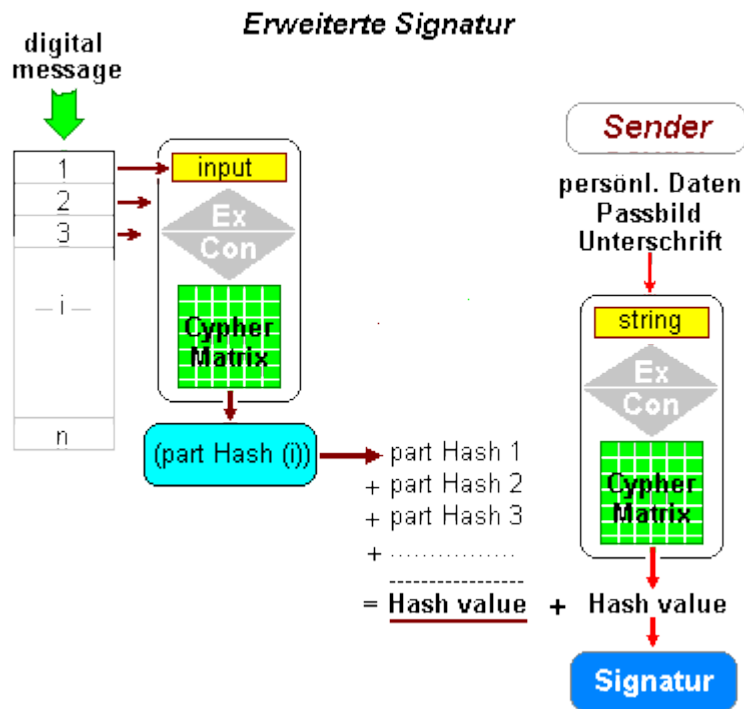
Erweiterte Signatur

digital message

1
2
3
— i —
n

input
Ex
Con
Cypher Matrix

(part Hash (i))

part Hash 1
+ part Hash 2
+ part Hash 3
+ ...............

= Hash value + Hash value

Sender

persönl. Daten
Passbild
Unterschrift

string
Ex
Con
Cypher Matrix

Signatur